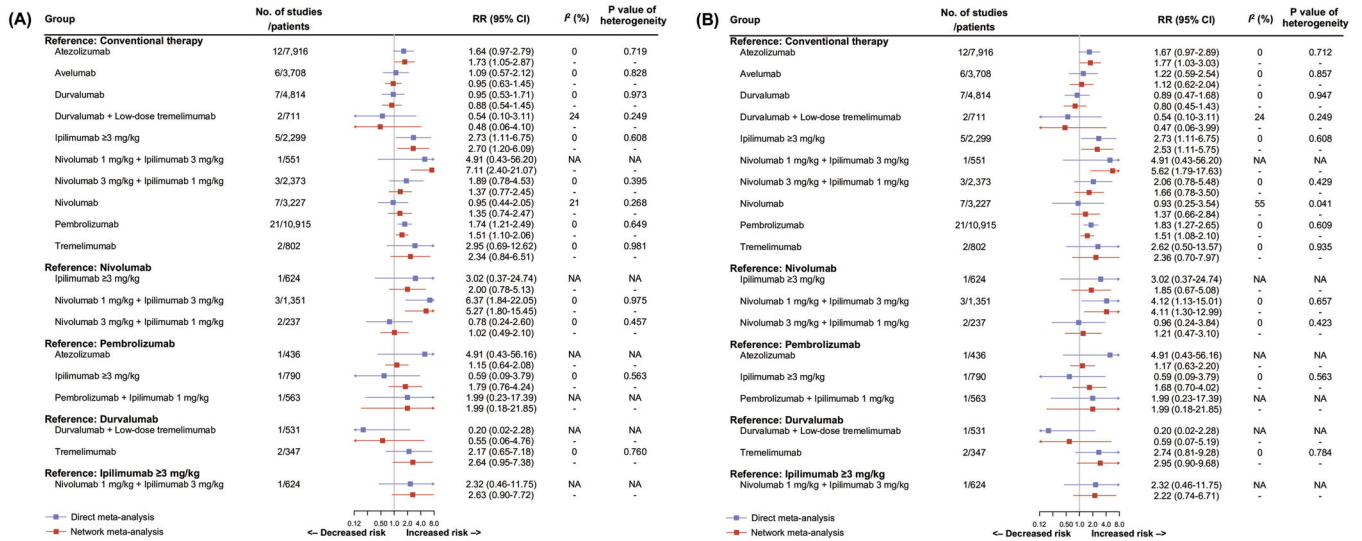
(A)

| Group | No. of studies /patients | RR (95% CI) | $I^2$ (%) | P value of heterogeneity |
|---|---|---|---|---|
| **Reference: Conventional therapy** | | | | |
| Atezolizumab | 12/7,916 | 1.64 (0.97-2.79) | 0 | 0.719 |
| | | 1.73 (1.05-2.87) | - | - |
| Avelumab | 6/3,708 | 1.09 (0.57-2.12) | 0 | 0.828 |
| | | 0.95 (0.63-1.45) | - | - |
| Durvalumab | 7/4,814 | 0.95 (0.53-1.71) | 0 | 0.973 |
| | | 0.88 (0.54-1.45) | - | - |
| Durvalumab + Low-dose tremelimumab | 2/711 | 0.54 (0.10-3.11) | 24 | 0.249 |
| | | 0.48 (0.06-4.10) | - | - |
| Ipilimumab ≥3 mg/kg | 5/2,299 | 2.73 (1.11-6.75) | 0 | 0.608 |
| | | 2.70 (1.20-6.09) | - | - |
| Nivolumab 1 mg/kg + Ipilimumab 3 mg/kg | 1/551 | 4.91 (0.43-56.20) | NA | NA |
| | | 7.11 (2.40-21.07) | - | - |
| Nivolumab 3 mg/kg + Ipilimumab 1 mg/kg | 3/2,373 | 1.89 (0.78-4.53) | 0 | 0.395 |
| | | 1.37 (0.77-2.45) | - | - |
| Nivolumab | 7/3,227 | 0.95 (0.44-2.05) | 21 | 0.268 |
| | | 1.35 (0.74-2.47) | - | - |
| Pembrolizumab | 21/10,915 | 1.74 (1.21-2.49) | 0 | 0.649 |
| | | 1.51 (1.10-2.06) | - | - |
| Tremelimumab | 2/802 | 2.95 (0.69-12.62) | 0 | 0.981 |
| | | 2.34 (0.84-6.51) | - | - |
| **Reference: Nivolumab** | | | | |
| Ipilimumab ≥3 mg/kg | 1/624 | 3.02 (0.37-24.74) | NA | NA |
| | | 2.00 (0.78-5.13) | - | - |
| Nivolumab 1 mg/kg + Ipilimumab 3 mg/kg | 3/1,351 | 6.37 (1.84-22.05) | 0 | 0.975 |
| | | 5.27 (1.80-15.45) | - | - |
| Nivolumab 3 mg/kg + Ipilimumab 1 mg/kg | 2/237 | 0.78 (0.24-2.60) | 0 | 0.457 |
| | | 1.02 (0.49-2.10) | - | - |
| **Reference: Pembrolizumab** | | | | |
| Atezolizumab | 1/436 | 4.91 (0.43-56.16) | NA | NA |
| | | 1.15 (0.64-2.08) | - | - |
| Ipilimumab ≥3 mg/kg | 1/790 | 0.59 (0.09-3.79) | 0 | 0.563 |
| | | 1.79 (0.76-4.24) | - | - |
| Pembrolizumab + Ipilimumab 1 mg/kg | 1/563 | 1.99 (0.23-17.39) | NA | NA |
| | | 1.99 (0.18-21.85) | - | - |
| **Reference: Durvalumab** | | | | |
| Durvalumab + Low-dose tremelimumab | 1/531 | 0.20 (0.02-2.28) | NA | NA |
| | | 0.55 (0.06-4.76) | - | - |
| Tremelimumab | 2/347 | 2.17 (0.65-7.18) | 0 | 0.760 |
| | | 2.64 (0.95-7.38) | - | - |
| **Reference: Ipilimumab ≥3 mg/kg** | | | | |
| Nivolumab 1 mg/kg + Ipilimumab 3 mg/kg | 1/624 | 2.32 (0.46-11.75) | NA | NA |
| | | 2.63 (0.90-7.72) | - | - |

Direct meta-analysis
Network meta-analysis
0.12 0.50 1.0 2.0 4.0 8.0
<-- Decreased risk Increased risk -->

(B)

| Group | No. of studies /patients | RR (95% CI) | $I^2$ (%) | P value of heterogeneity |
|---|---|---|---|---|
| **Reference: Conventional therapy** | | | | |
| Atezolizumab | 12/7,916 | 1.67 (0.97-2.89) | 0 | 0.712 |
| | | 1.77 (1.03-3.03) | - | - |
| Avelumab | 6/3,708 | 1.22 (0.59-2.54) | 0 | 0.857 |
| | | 1.12 (0.62-2.04) | - | - |
| Durvalumab | 7/4,814 | 0.89 (0.47-1.68) | 0 | 0.947 |
| | | 0.80 (0.45-1.43) | - | - |
| Durvalumab + Low-dose tremelimumab | 2/711 | 0.54 (0.10-3.11) | 24 | 0.249 |
| | | 0.47 (0.06-3.99) | - | - |
| Ipilimumab ≥3 mg/kg | 5/2,299 | 2.73 (1.11-6.75) | 0 | 0.608 |
| | | 2.53 (1.11-5.75) | - | - |
| Nivolumab 1 mg/kg + Ipilimumab 3 mg/kg | 1/551 | 4.91 (0.43-56.20) | NA | NA |
| | | 5.62 (1.79-17.63) | - | - |
| Nivolumab 3 mg/kg + Ipilimumab 1 mg/kg | 3/2,373 | 2.06 (0.78-5.48) | 0 | 0.429 |
| | | 1.66 (0.78-3.50) | - | - |
| Nivolumab | 7/3,227 | 0.93 (0.25-3.54) | 55 | 0.041 |
| | | 1.37 (0.66-2.84) | - | - |
| Pembrolizumab | 21/10,915 | 1.83 (1.27-2.65) | 0 | 0.609 |
| | | 1.51 (1.08-2.10) | - | - |
| Tremelimumab | 2/802 | 2.62 (0.50-13.57) | 0 | 0.935 |
| | | 2.36 (0.70-7.97) | - | - |
| **Reference: Nivolumab** | | | | |
| Ipilimumab ≥3 mg/kg | 1/624 | 3.02 (0.37-24.74) | NA | NA |
| | | 1.85 (0.67-5.08) | - | - |
| Nivolumab 1 mg/kg + Ipilimumab 3 mg/kg | 3/1,351 | 4.12 (1.13-15.01) | 0 | 0.657 |
| | | 4.11 (1.30-12.99) | - | - |
| Nivolumab 3 mg/kg + Ipilimumab 1 mg/kg | 2/237 | 0.96 (0.24-3.84) | 0 | 0.423 |
| | | 1.21 (0.47-3.10) | - | - |
| **Reference: Pembrolizumab** | | | | |
| Atezolizumab | 1/436 | 4.91 (0.43-56.16) | NA | NA |
| | | 1.17 (0.63-2.20) | - | - |
| Ipilimumab ≥3 mg/kg | 1/790 | 0.59 (0.09-3.79) | 0 | 0.563 |
| | | 1.68 (0.70-4.02) | - | - |
| Pembrolizumab + Ipilimumab 1 mg/kg | 1/563 | 1.99 (0.23-17.39) | NA | NA |
| | | 1.99 (0.18-21.85) | - | - |
| **Reference: Durvalumab** | | | | |
| Durvalumab + Low-dose tremelimumab | 1/531 | 0.20 (0.02-2.28) | NA | NA |
| | | 0.59 (0.07-5.19) | - | - |
| Tremelimumab | 2/347 | 2.74 (0.81-9.28) | 0 | 0.784 |
| | | 2.95 (0.90-9.68) | - | - |
| **Reference: Ipilimumab ≥3 mg/kg** | | | | |
| Nivolumab 1 mg/kg + Ipilimumab 3 mg/kg | 1/624 | 2.32 (0.46-11.75) | NA | NA |
| | | 2.22 (0.74-6.71) | - | - |

Direct meta-analysis
Network meta-analysis
0.12 0.50 1.0 2.0 4.0 8.0
<-- Decreased risk Increased risk -->